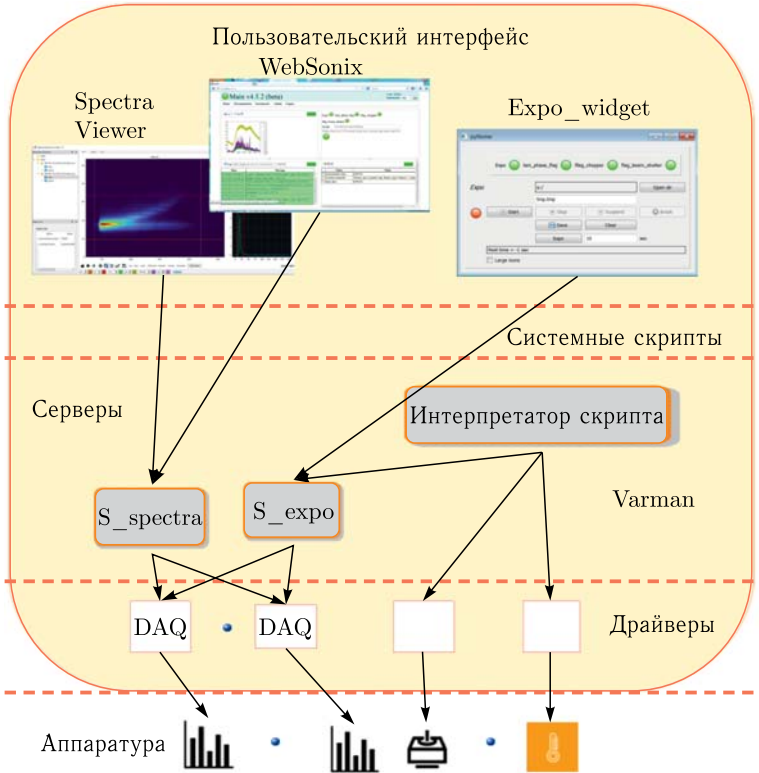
Пользовательский интерфейс WebSonix

Spectra Viewer

Main v4.1.2 (beta)

Expo_widget

Expo

Start

Save

Clear

Системные скрипты

Серверы

Интерпретатор скрипта

S_spectra

S_expo

Varman

DAQ

DAQ

Драйверы

Аппаратура